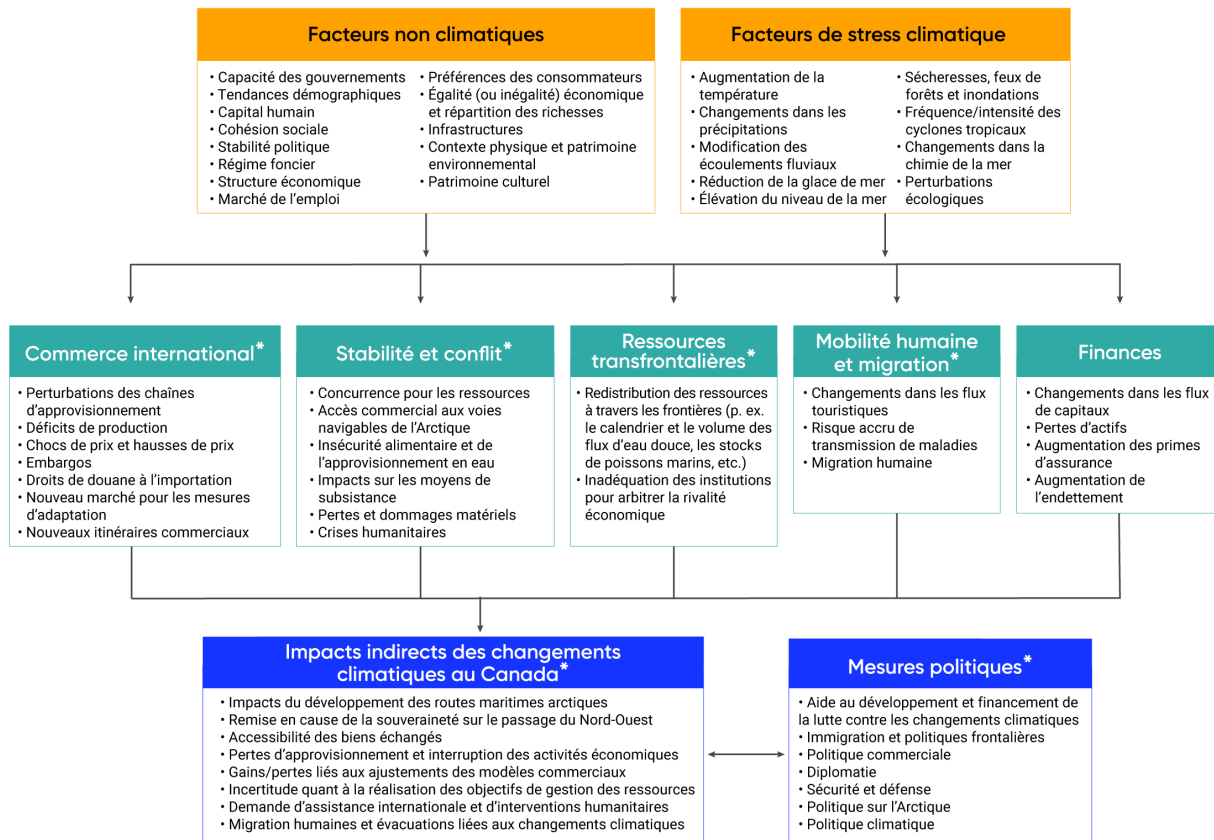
Facteurs non climatiques

• Capacité des gouvernements
• Tendances démographiques
• Capital humain
• Cohésion sociale
• Stabilité politique
• Régime foncier
• Structure économique
• Marché de l'emploi
• Préférences des consommateurs
• Égalité (ou inégalité) économique et répartition des richesses
• Infrastructures
• Contexte physique et patrimoine environnemental
• Patrimoine culturel

Facteurs de stress climatique

• Augmentation de la température
• Changements dans les précipitations
• Modification des écoulements fluviaux
• Réduction de la glace de mer
• Élévation du niveau de la mer
• Sécheresses, feux de forêts et inondations
• Fréquence/intensité des cyclones tropicaux
• Changements dans la chimie de la mer
• Perturbations écologiques

Commerce international*

• Perturbations des chaînes d'approvisionnement
• Déficits de production
• Chocs de prix et hausses de prix
• Embargos
• Droits de douane à l'importation
• Nouveau marché pour les mesures d'adaptation
• Nouveaux itinéraires commerciaux

Stabilité et conflit*

• Concurrence pour les ressources
• Accès commercial aux voies navigables de l'Arctique
• Insécurité alimentaire et de l'approvisionnement en eau
• Impacts sur les moyens de subsistance
• Pertes et dommages matériels
• Crises humanitaires

Ressources transfrontalières*

• Redistribution des ressources à travers les frontières (p. ex. le calendrier et le volume des flux d'eau douce, les stocks de poissons marins, etc.)
• Inadéquation des institutions pour arbitrer la rivalité économique

Mobilité humaine et migration*

• Changements dans les flux touristiques
• Risque accru de transmission de maladies
• Migration humaine

Finances

• Changements dans les flux de capitaux
• Pertes d'actifs
• Augmentation des primes d'assurance
• Augmentation de l'endettement

Impacts indirects des changements climatiques au Canada*

• Impacts du développement des routes maritimes arctiques
• Remise en cause de la souveraineté sur le passage du Nord-Ouest
• Accessibilité des biens échangés
• Pertes d'approvisionnement et interruption des activités économiques
• Gains/pertes liés aux ajustements des modèles commerciaux
• Incertitude quant à la réalisation des objectifs de gestion des ressources
• Demande d'assistance internationale et d'interventions humanitaires
• Migration humaines et évacuations liées aux changements climatiques

Mesures politiques*

• Aide au développement et financement de la lutte contre les changements climatiques
• Immigration et politiques frontalières
• Politique commerciale
• Diplomatie
• Sécurité et défense
• Politique sur l'Arctique
• Politique climatique